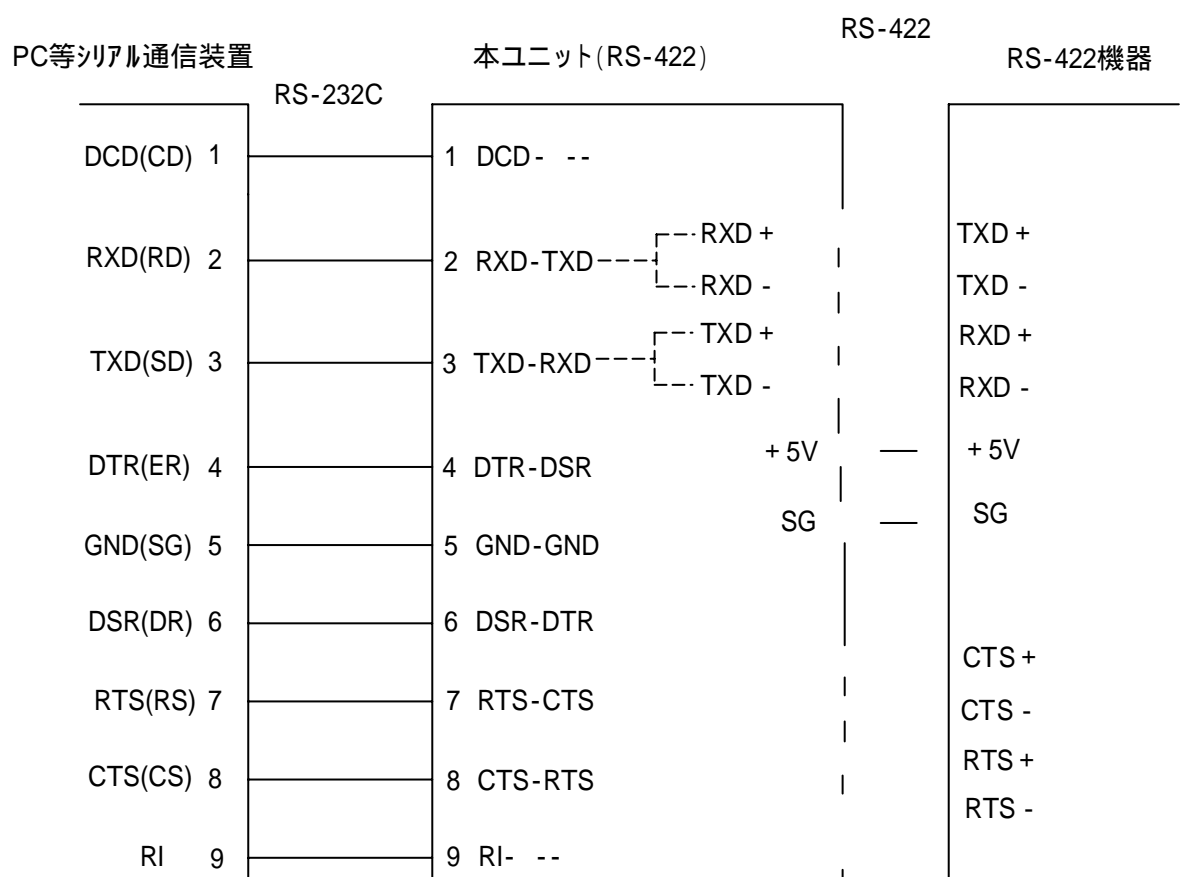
RS-422

PC等ｼﾘｱﾙ通信装置

本ユニｯﾄ(RS-422)

RS-422機器

RS-232C

DCD(CD) 1
1 DCD- --

RXD(RD) 2
2 RXD-TXD
RXD +
RXD -

TXD +
TXD -

TXD(SD) 3
3 TXD-RXD
TXD +
TXD -

RXD +
RXD -

+ 5V
+ 5V

DTR(ER) 4
4 DTR-DSR

SG
SG

GND(SG) 5
5 GND-GND

DSR(DR) 6
6 DSR-DTR

CTS +

RTS(RS) 7
7 RTS-CTS

CTS -

RTS +

CTS(CS) 8
8 CTS-RTS

RTS -

RI 9
9 RI- --